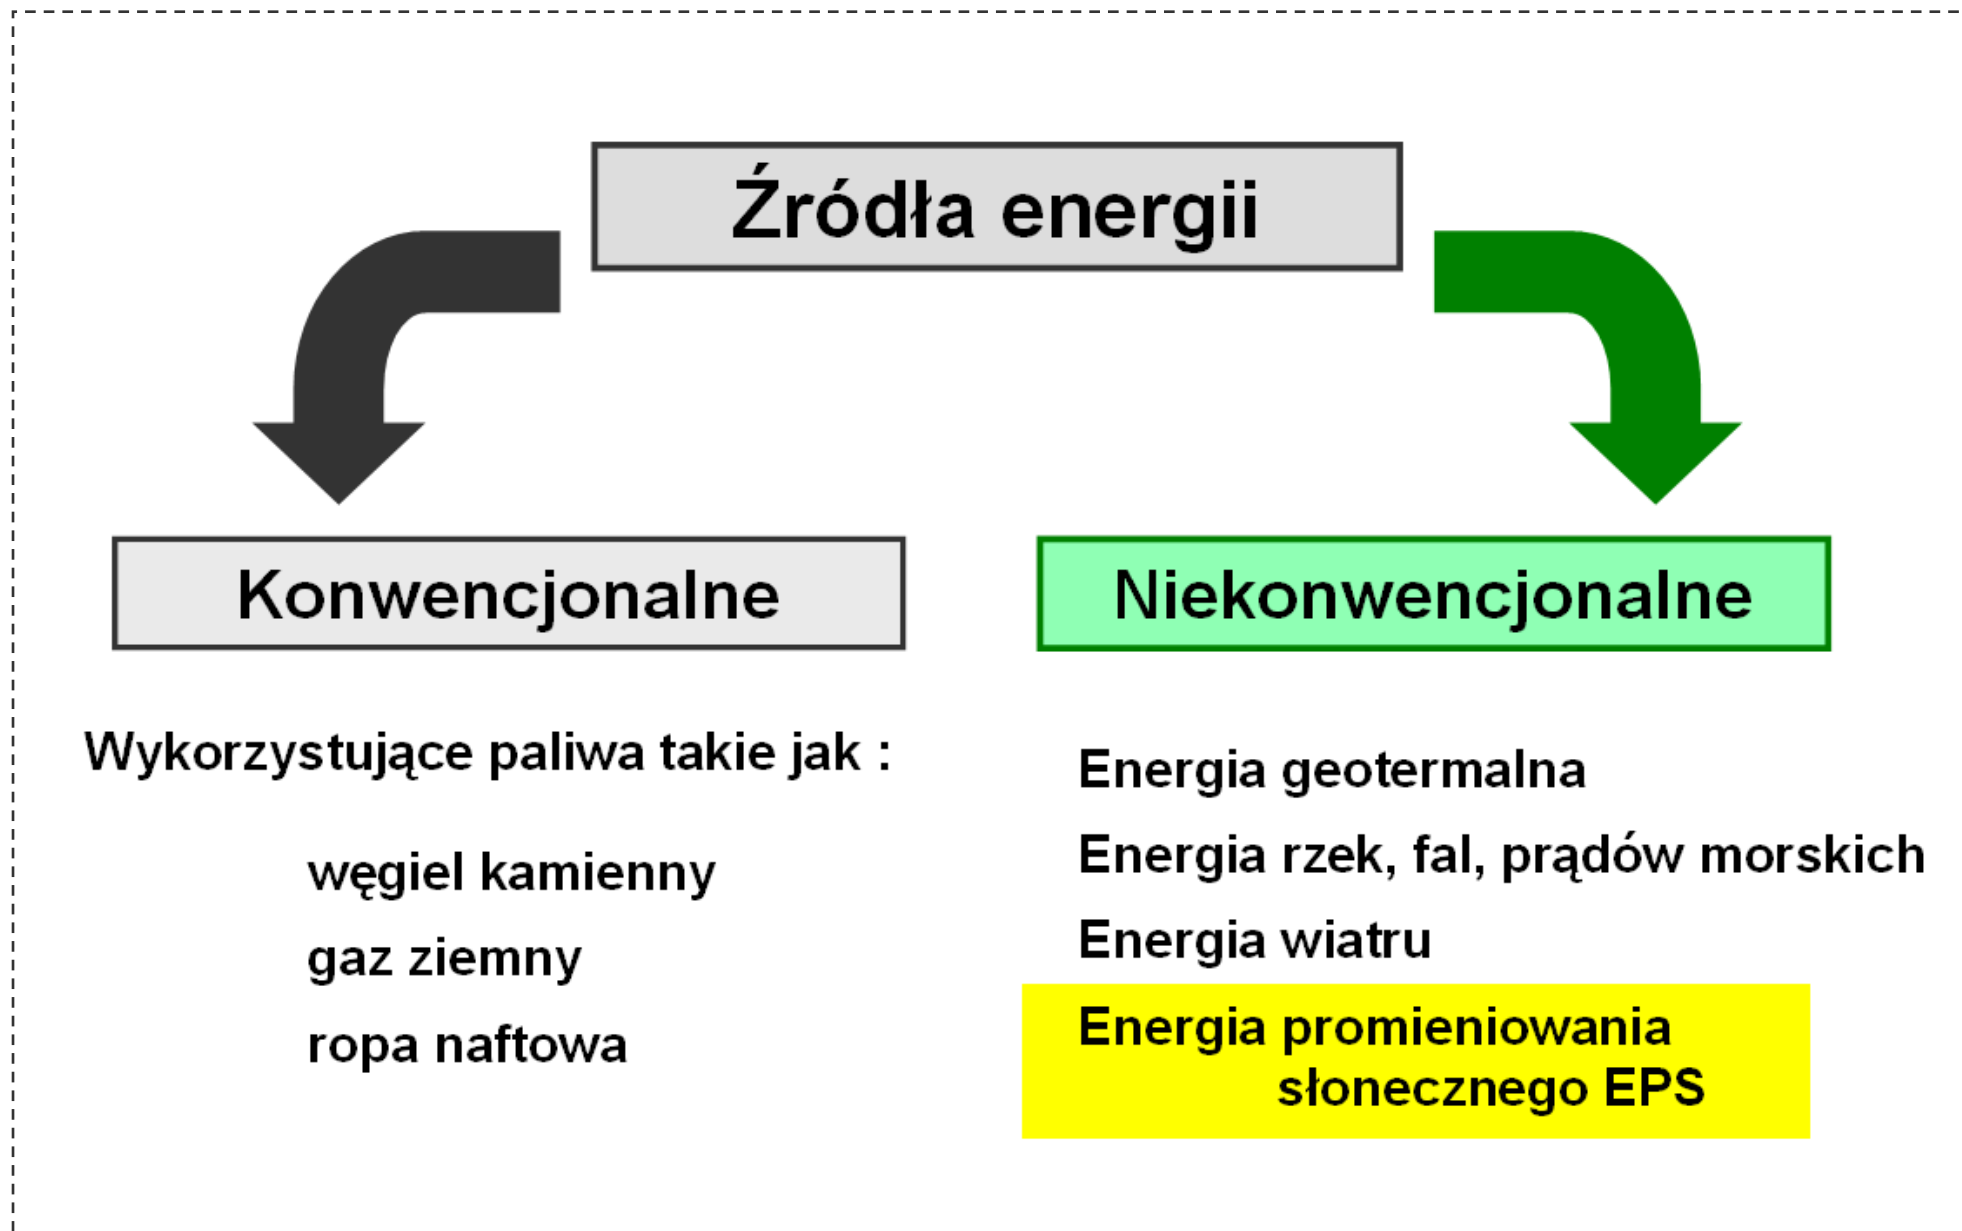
Źródła energii

Konwencjonalne

Wykorzystujące paliwa takie jak :

węgiel kamienny

gaz ziemny

ropa naftowa

Niekonwencjonalne

Energia geotermalna

Energia rzek, fal, prądów morskich

Energia wiatru

Energia promieniowania słonecznego EPS